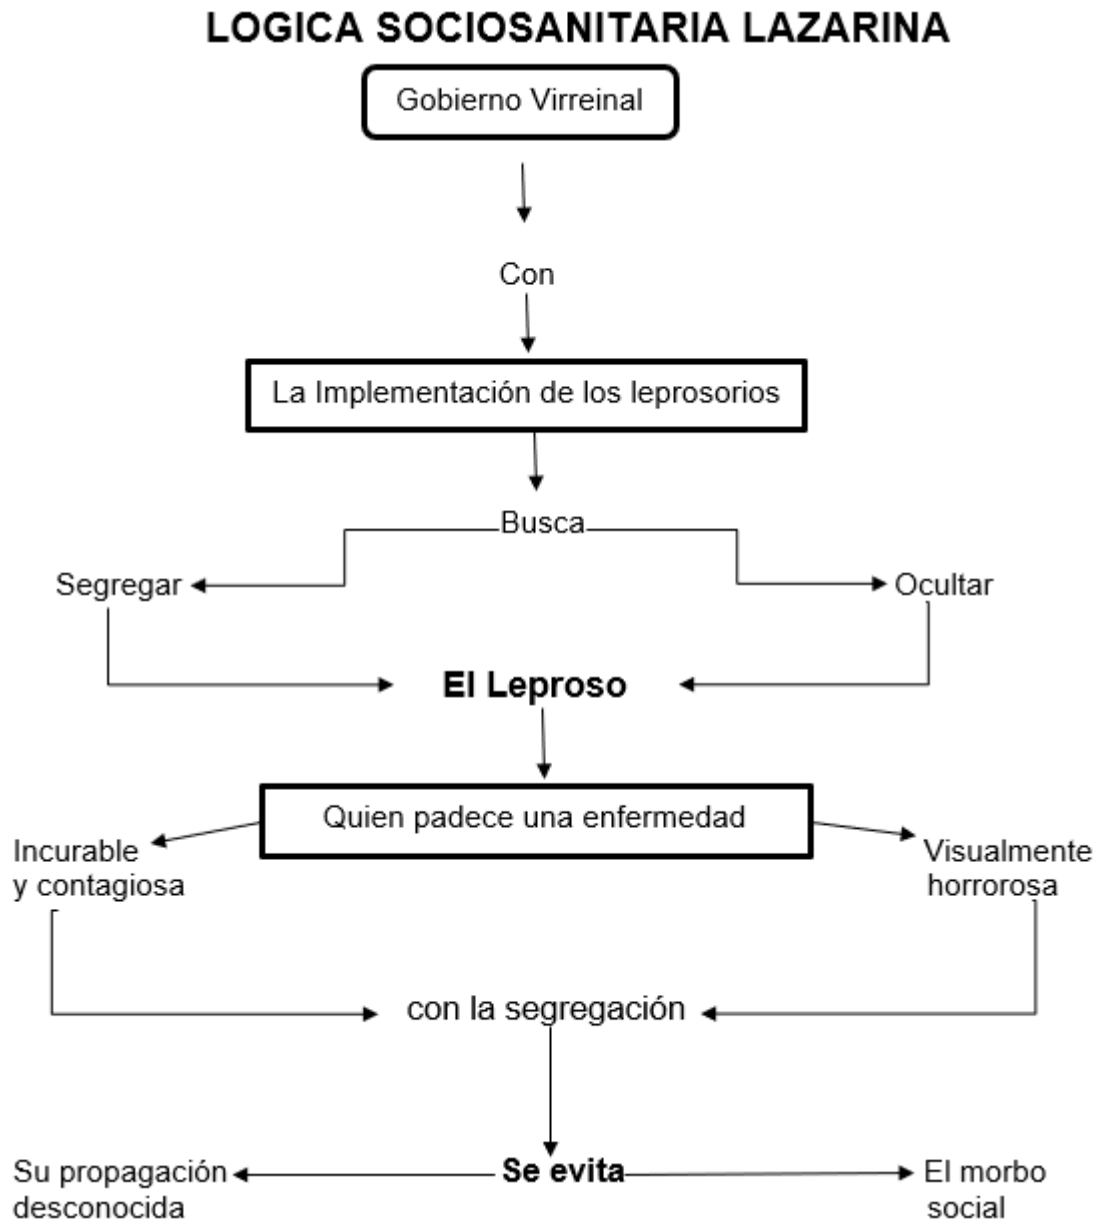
LOGICA SOCIOSANITARIA LAZARINA

Gobierno Virreinal

Con

La Implementación de los leprosorios

Busca

Segregar

Ocultar

El Leproso

Quien padece una enfermedad

Incurable y contagiosa

Visualmente horrorosa

con la segregación

Se evita

Su propagación desconocida

El morbo social